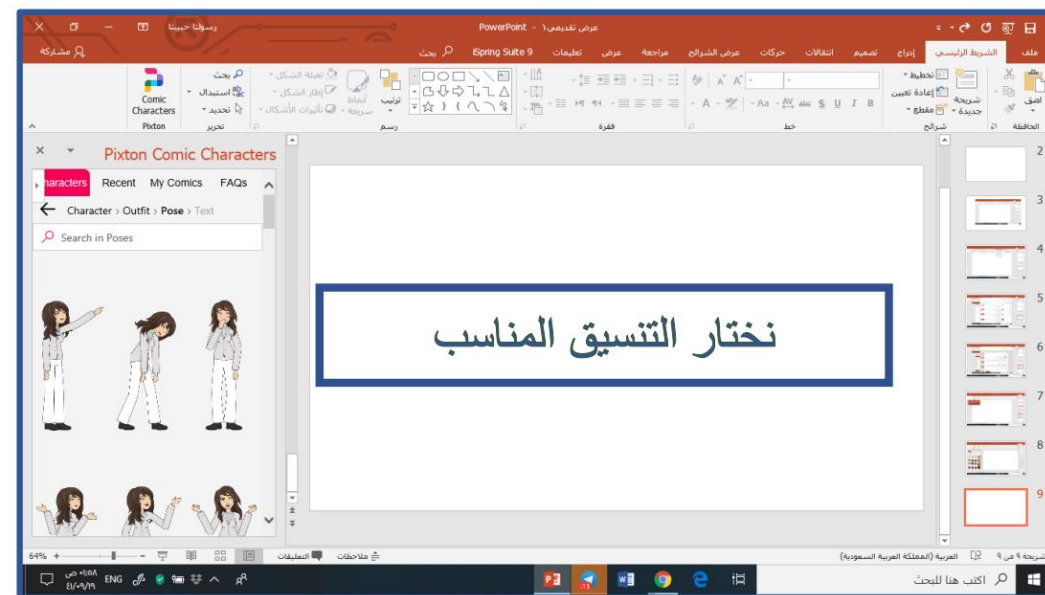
عرض تقديمي١ - PowerPoint
رسولنا حبيبنا
ملف الشريط الرئيسي إدراج تصميم انتقالات حركات عرض الشرائح مراجعة عرض تعليمات iSpring Suite 9 بحث
مشاركة
لصق الحافظة
شريحة جديدة إعادة تعيين مقطع تخطيط شرائح
خط
فقرة
رسم
ترتيب أنماط سريعة
تعبئة الشكل إطار الشكل تأثيرات الأشكال
بحث استبدال تحديد تحرير
Comic Characters
Pixton
Pixton Comic Characters
Characters Recent My Comics FAQs
Character › Outfit › Pose › Text
Search in Poses
نختار التنسيق المناسب
2
3
4
5
6
7
8
9
شريحة ٩ من ٩
العربية (المملكة العربية السعودية)
ملاحظات
التعليقات
64%
اكتب هنا للبحث
ENG